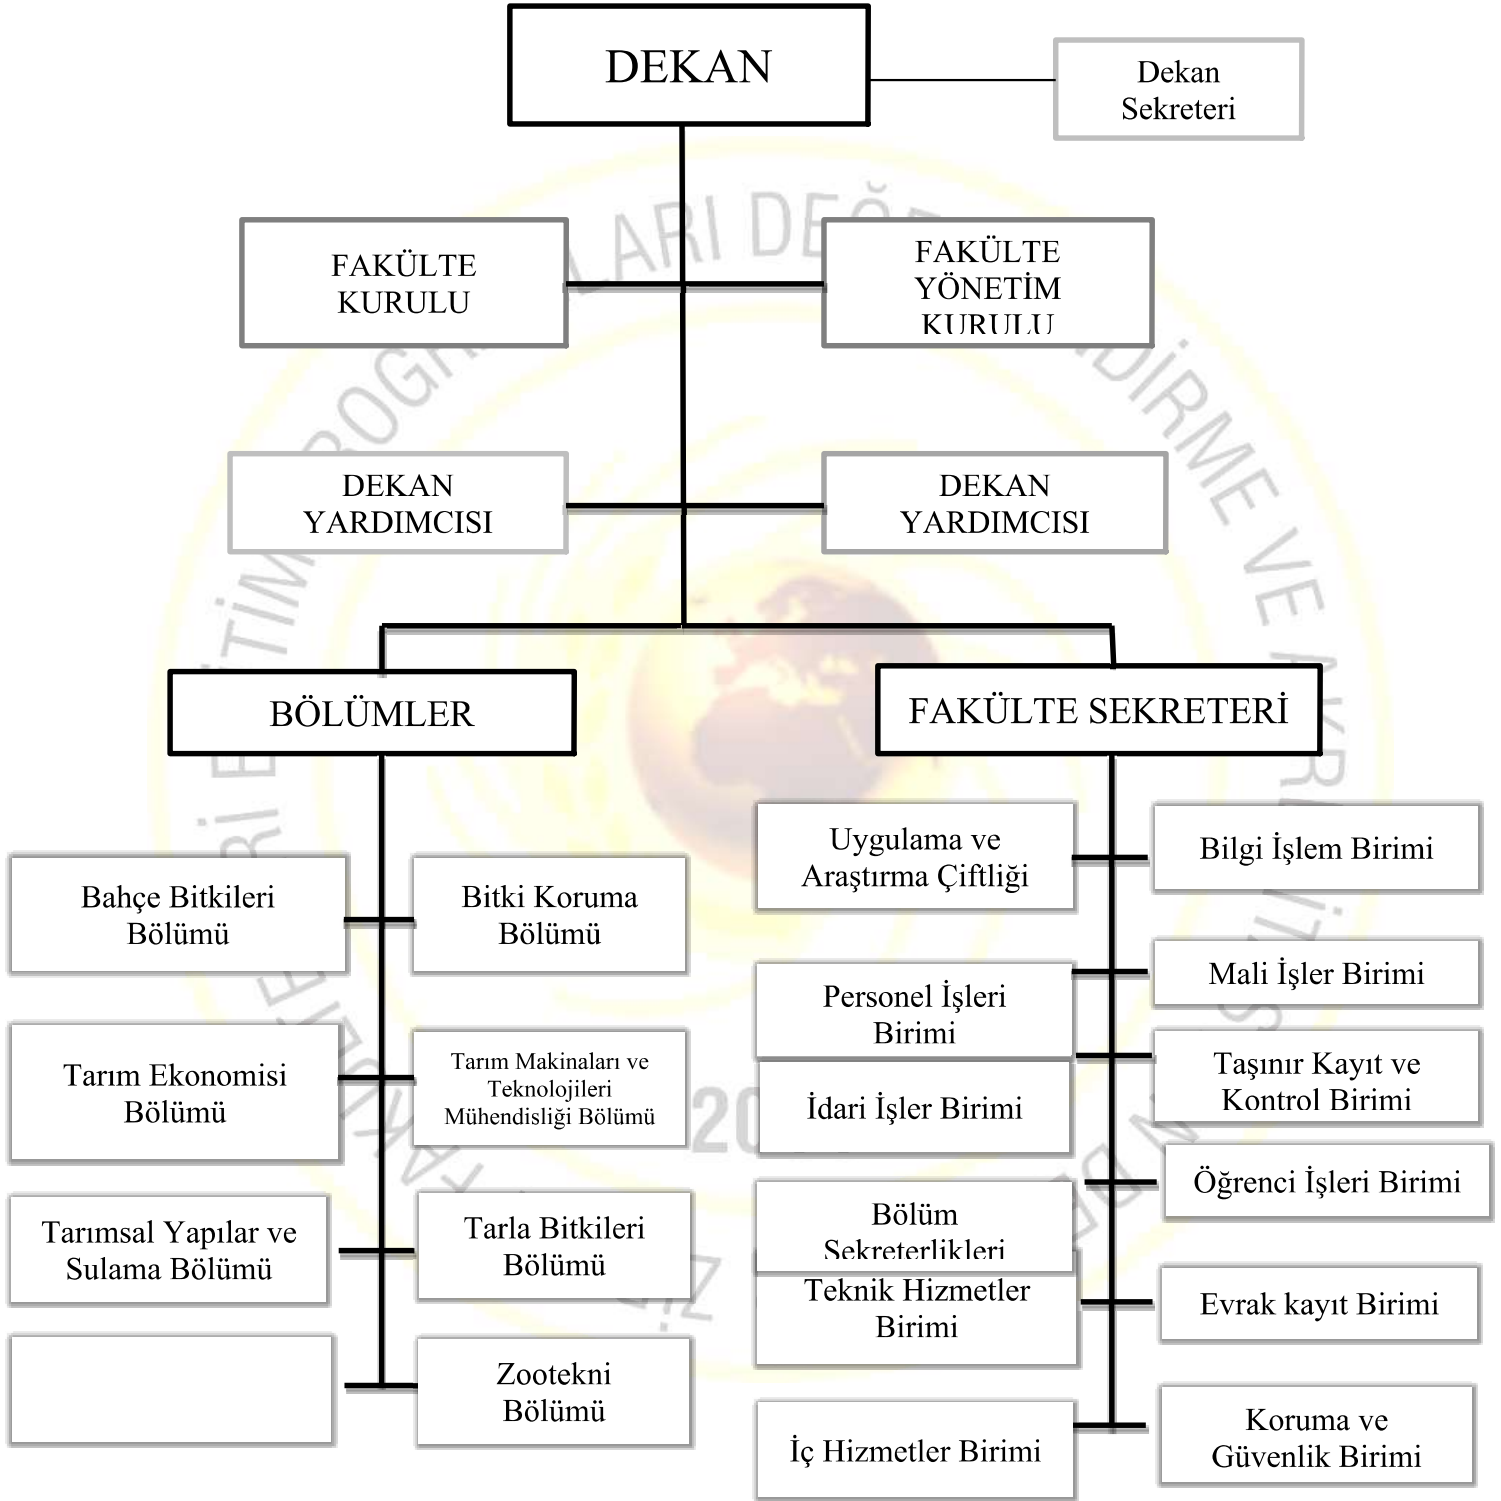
DEKAN

Dekan Sekreteri

FAKÜLTE KURULU

FAKÜLTE YÖNETİM KURULU

DEKAN YARDIMCISI

DEKAN YARDIMCISI

BÖLÜMLER

FAKÜLTE SEKRETERİ

Bahçe Bitkileri Bölümü

Bitki Koruma Bölümü

Tarım Ekonomisi Bölümü

Tarım Makinaları ve Teknolojileri Mühendisliği Bölümü

Tarımsal Yapılar ve Sulama Bölümü

Tarla Bitkileri Bölümü

Zootekni Bölümü

Uygulama ve Araştırma Çiftliği

Bilgi İşlem Birimi

Mali İşler Birimi

Personel İşleri Birimi

Taşınır Kayıt ve Kontrol Birimi

İdari İşler Birimi

Öğrenci İşleri Birimi

Bölüm Sekreterlikleri

Teknik Hizmetler Birimi

Evrak kayıt Birimi

İç Hizmetler Birimi

Koruma ve Güvenlik Birimi